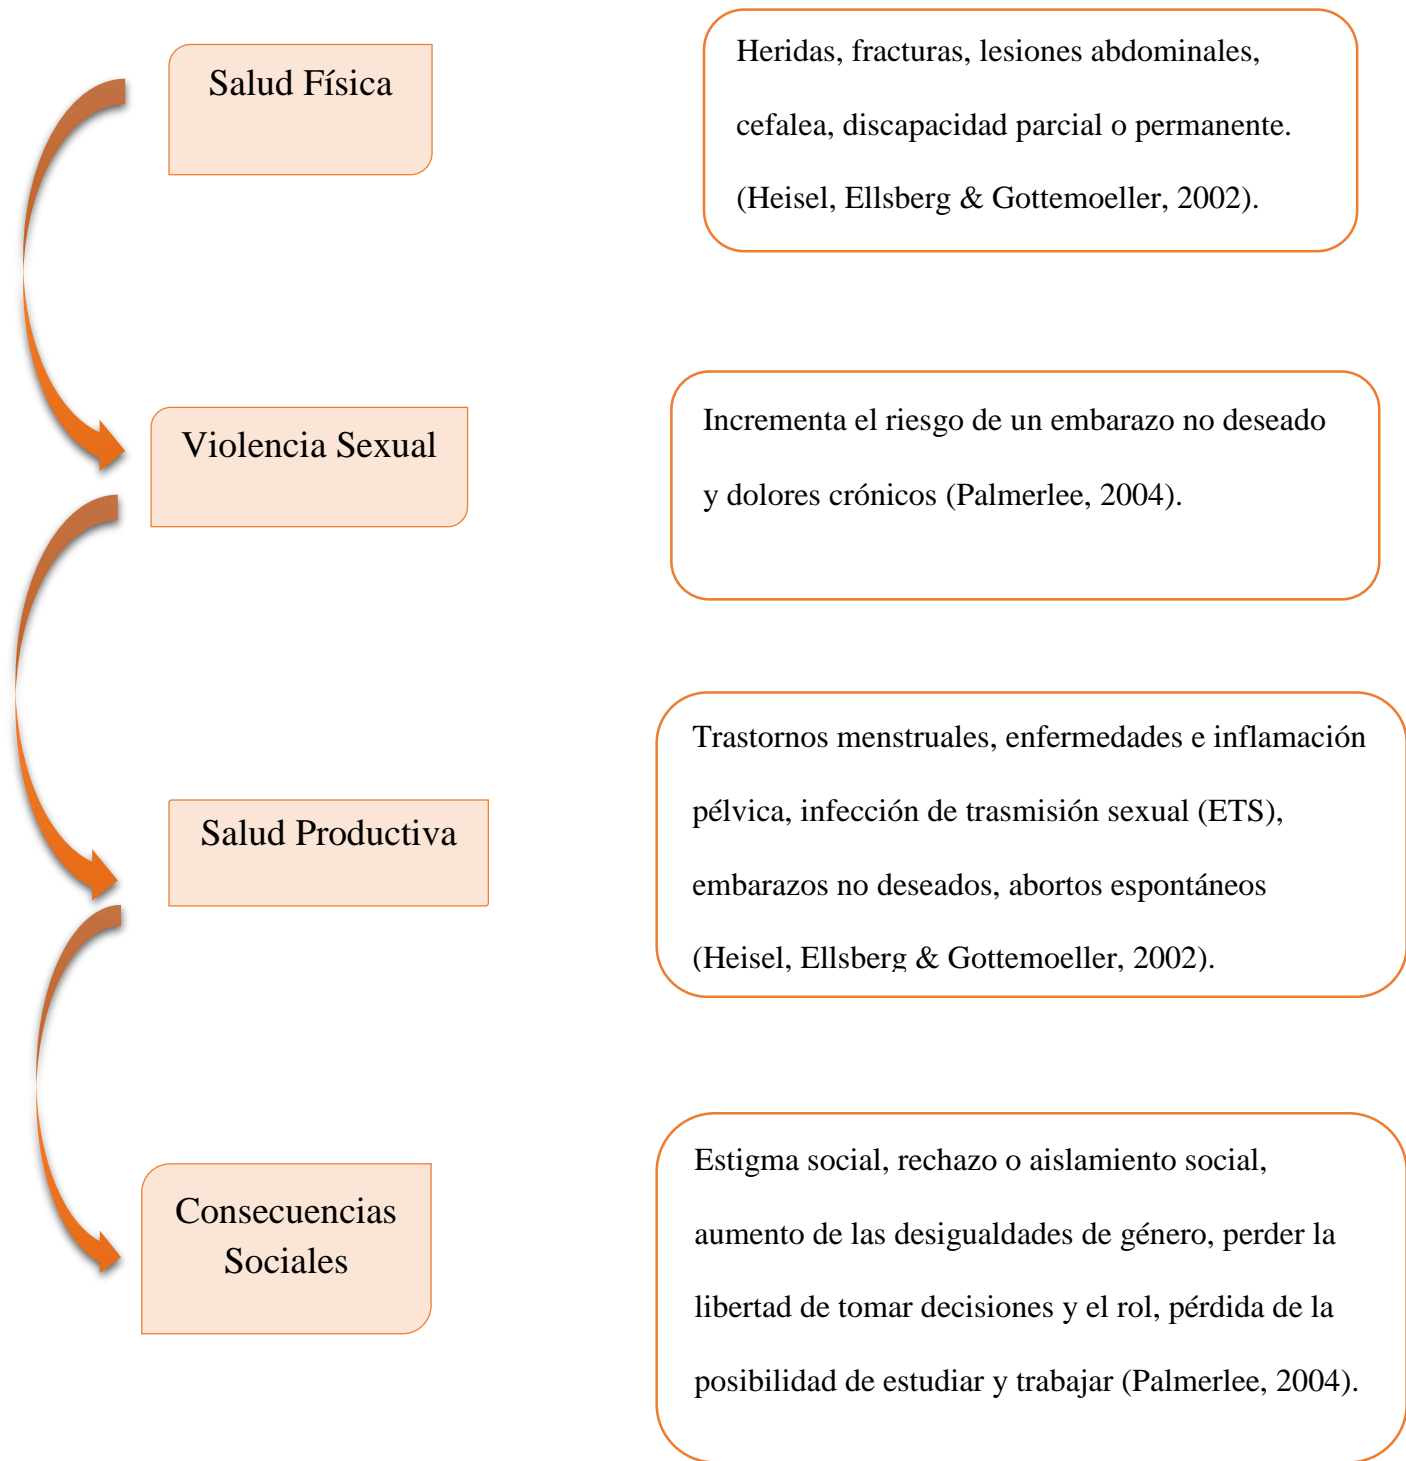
Salud Física

Heridas, fracturas, lesiones abdominales, cefalea, discapacidad parcial o permanente. (Heisel, Ellsberg & Gottemoeller, 2002).

Violencia Sexual

Incrementa el riesgo de un embarazo no deseado y dolores crónicos (Palmerlee, 2004).

Salud Productiva

Trastornos menstruales, enfermedades e inflamación pélvica, infección de trasmisión sexual (ETS), embarazos no deseados, abortos espontáneos (Heisel, Ellsberg & Gottemoeller, 2002).

Consecuencias Sociales

Estigma social, rechazo o aislamiento social, aumento de las desigualdades de género, perder la libertad de tomar decisiones y el rol, pérdida de la posibilidad de estudiar y trabajar (Palmerlee, 2004).